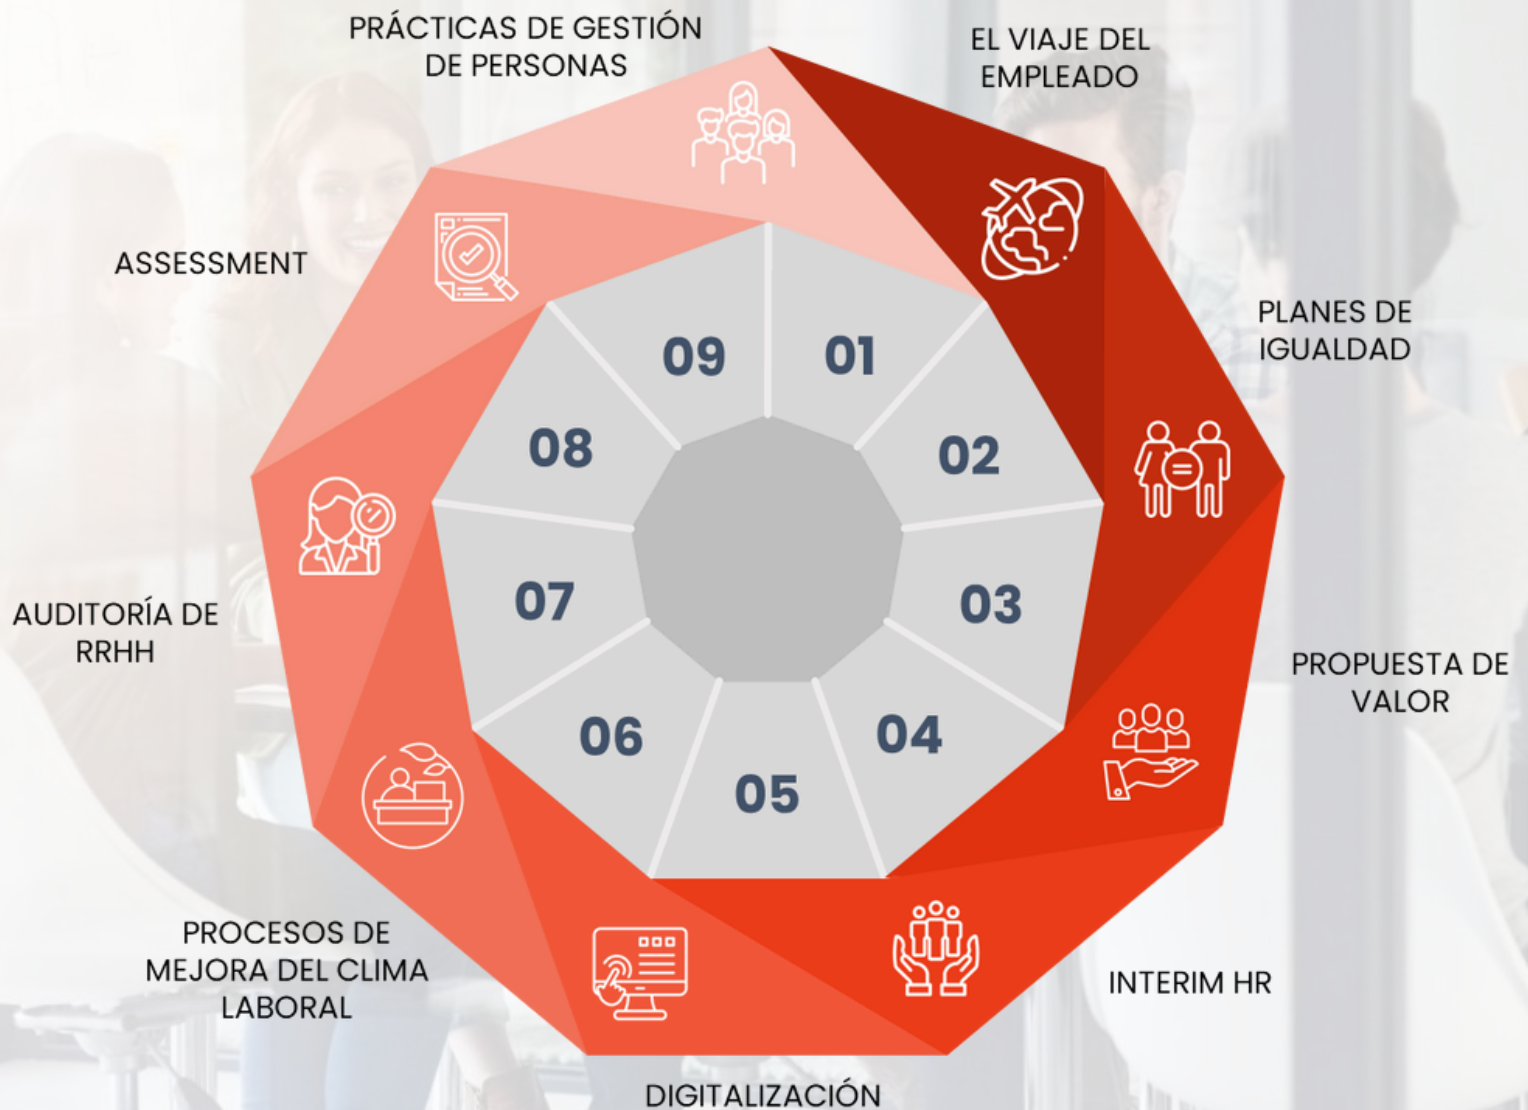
PRÁCTICAS DE GESTIÓN DE PERSONAS

EL VIAJE DEL EMPLEADO

ASSESSMENT

PLANES DE IGUALDAD

09

01

08

02

07

03

06

04

05

AUDITORÍA DE RRHH

PROPUESTA DE VALOR

PROCESOS DE MEJORA DEL CLIMA LABORAL

INTERIM HR

DIGITALIZACIÓN